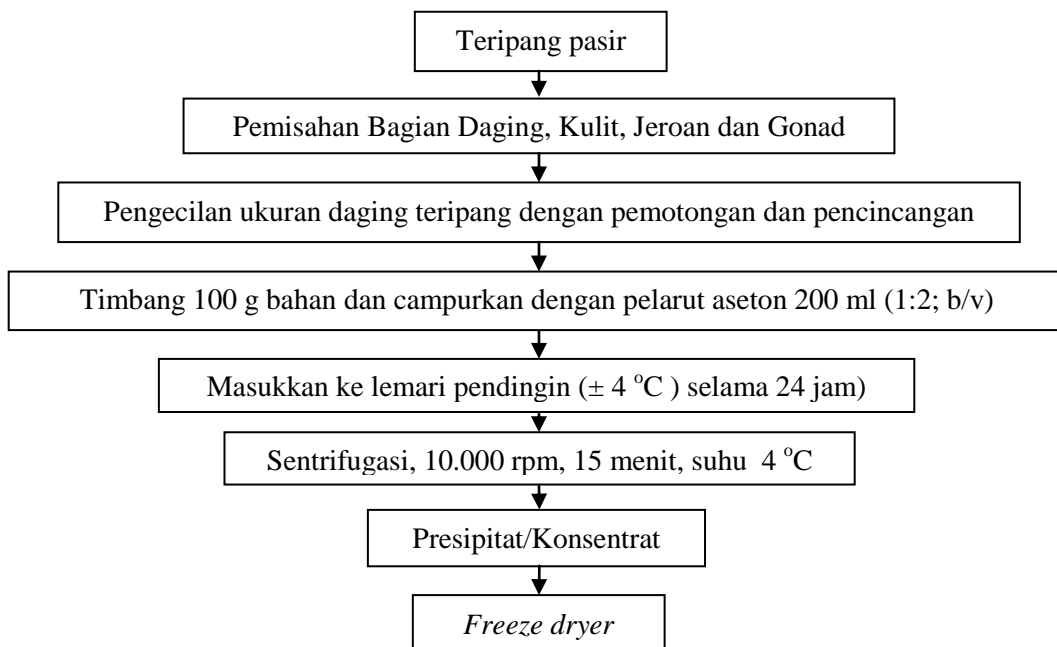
Teripang pasir

Pemisahan Bagian Daging, Kulit, Jeroan dan Gonad

Pengecilan ukuran daging teripang dengan pemotongan dan pencincangan

Timbang 100 g bahan dan campurkan dengan pelarut aseton 200 ml (1:2; b/v)

Masukkan ke lemari pendingin ($\pm$ 4 $^{o}$C ) selama 24 jam)

Sentrifugasi, 10.000 rpm, 15 menit, suhu 4 $^{o}$C

Presipitat/Konsentrat

Freeze dryer